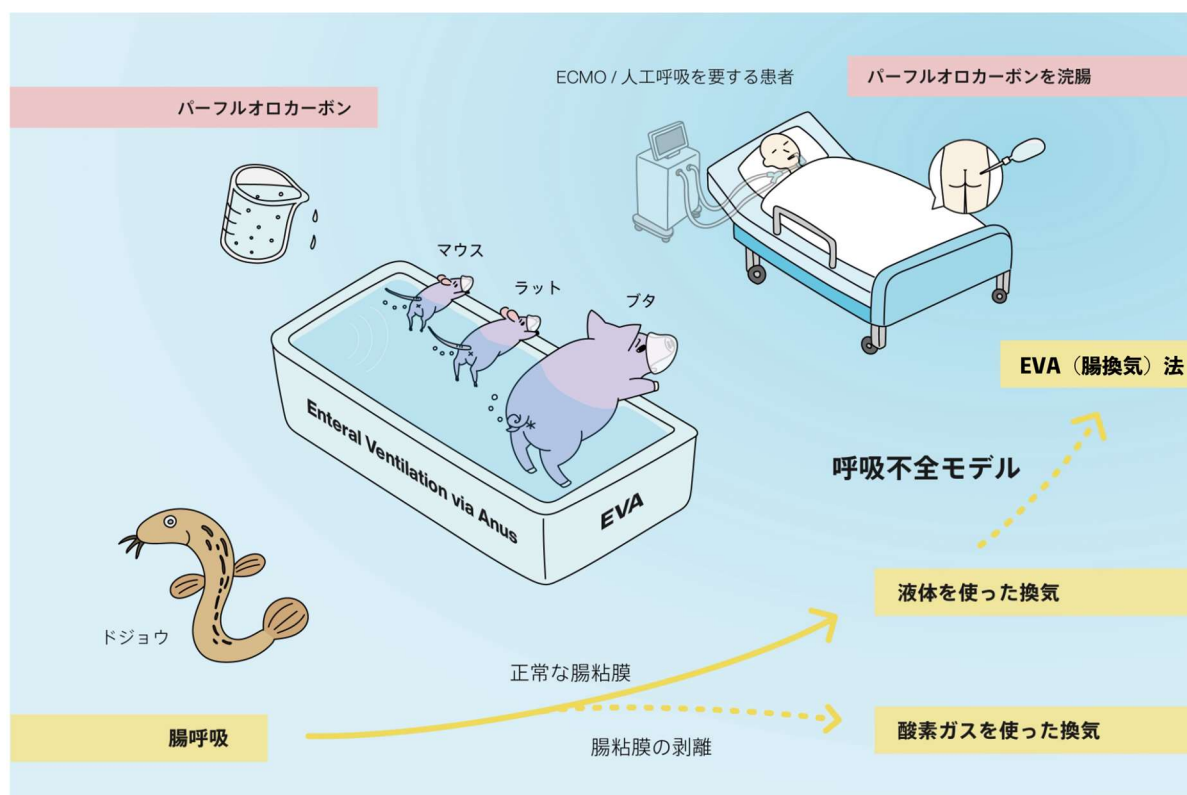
パーフルオロカーボン

ECMO / 人工呼吸を要する患者

パーフルオロカーボンを浣腸

マウス

ラット

ブタ

Enteral Ventilation via Anus

EVA

EVA（腸換気）法

呼吸不全モデル

ドジョウ

液体を使った換気

正常な腸粘膜

腸呼吸

酸素ガスを使った換気

腸粘膜の剥離